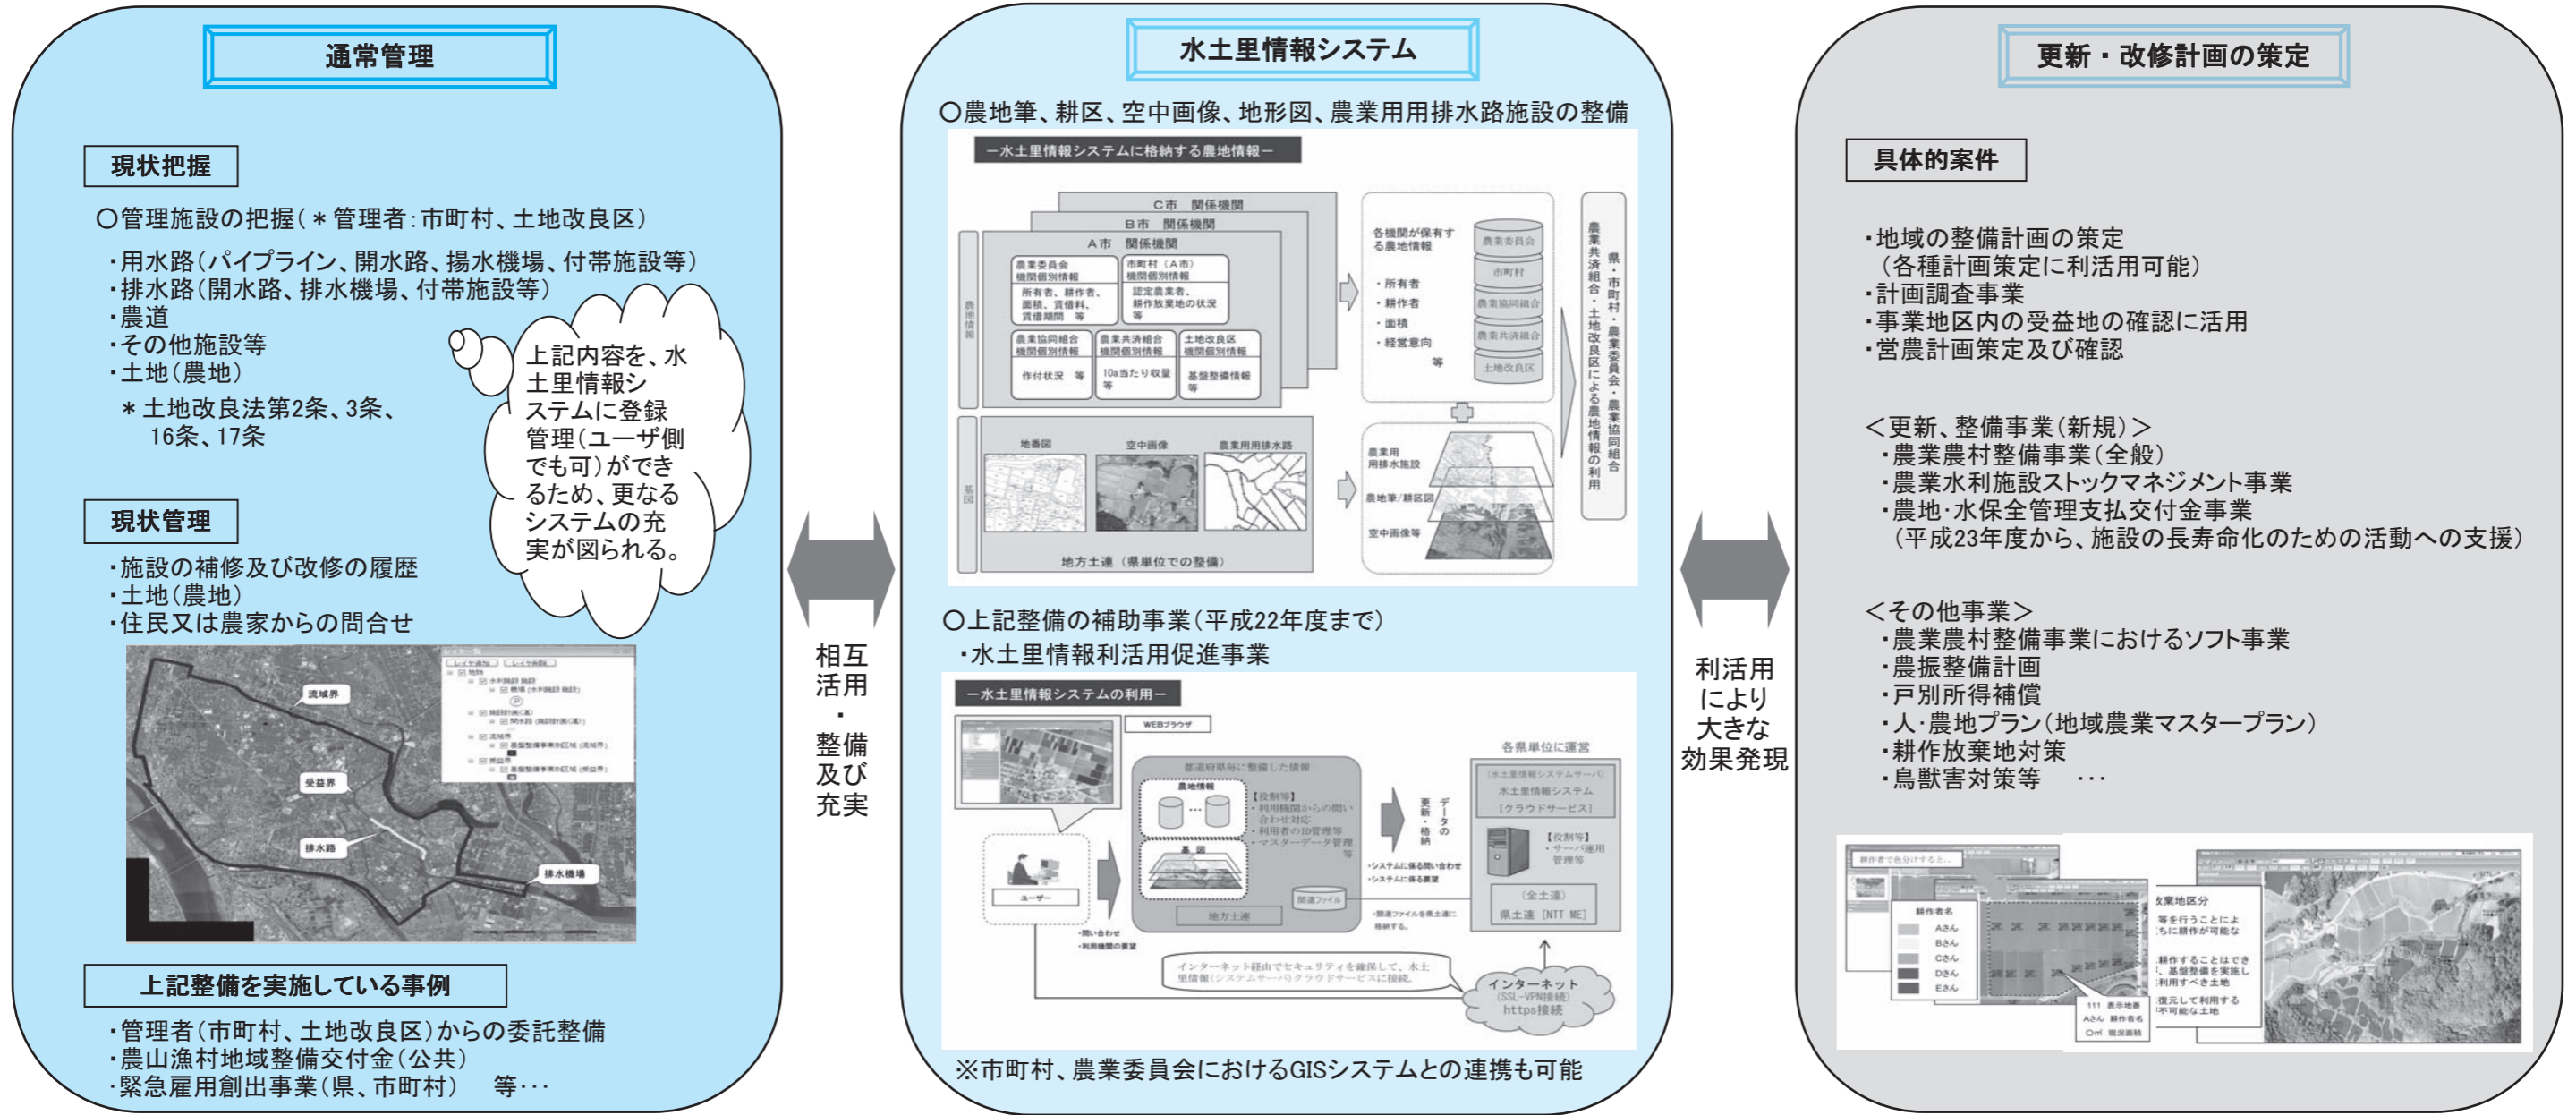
通常管理

現状把握

○管理施設の把握（＊管理者：市町村、土地改良区）

・用水路（パイプライン、開水路、揚水機場、付帯施設等）
・排水路（開水路、排水機場、付帯施設等）
・農道
・その他施設等
・土地（農地）
＊土地改良法第2条、3条、16条、17条

上記内容を、水土里情報システムに登録管理（ユーザ側でも可）ができるため、更なるシステムの充実が図られる。

現状管理

・施設の補修及び改修の履歴
・土地（農地）
・住民又は農家からの問合せ

流域界
受益界
排水路
排水機場

上記整備を実施している事例

・管理者（市町村、土地改良区）からの委託整備
・農山漁村地域整備交付金（公共）
・緊急雇用創出事業（県、市町村）　等・・・

相互活用・整備及び充実

水土里情報システム

○農地筆、耕区、空中画像、地形図、農業用用排水路施設の整備

ー水土里情報システムに格納する農地情報ー

C市　関係機関
B市　関係機関
A市　関係機関
農地情報
農業委員会機関個別情報
所有者、耕作者、面積、賃借料、賃借期間　等
市町村（A市）機関個別情報
認定農業者、耕作放棄地の状況　等
農業協同組合機関個別情報
作付状況　等
農業共済組合機関個別情報
10a当たり収量　等
土地改良区機関個別情報
基盤整備情報　等
基図
地番図
空中画像
農業用用排水路
地方土連（県単位での整備）
各機関が保有する農地情報
・所有者
・耕作者
・面積
・経営意向
等
農業委員会
市町村
農業協同組合
農業共済組合
土地改良区
農業用用排水施設
農地筆／耕区図
空中画像等
県・市町村・農業委員会・農業協同組合・農業共済組合・土地改良区による農地情報の利用

○上記整備の補助事業（平成22年度まで）
・水土里情報利活用促進事業

ー水土里情報システムの利用ー

WEBブラウザ
都道府県毎に整備した情報
農地情報
基図
【役割等】
・利用機関からの問い合わせ対応
・利用者のID管理等
・マスターデータ管理等
関連ファイル
地方土連
データの更新・格納
・システムに係る問い合わせ
・システムに係る要望
・関連ファイルを県土連に格納する。
各県単位に運営
（水土里情報システムサーバ）
水土里情報システム
【クラウドサービス】
【役割等】
・サーバ運用管理等
（全土連）
県土連［NTT ME］
ユーザー
・問い合わせ
・利用機関の要望
インターネット経由でセキュリティを確保して、水土里情報（システムサーバ）クラウドサービスに接続。
インターネット
（SSL-VPN接続）
https接続

※市町村、農業委員会におけるGISシステムとの連携も可能

利活用により大きな効果発現

更新・改修計画の策定

具体的案件

・地域の整備計画の策定
（各種計画策定に利活用可能）
・計画調査事業
・事業地区内の受益地の確認に活用
・営農計画策定及び確認

＜更新、整備事業（新規）＞
・農業農村整備事業（全般）
・農業水利施設ストックマネジメント事業
・農地･水保全管理支払交付金事業
（平成23年度から、施設の長寿命化のための活動への支援）

＜その他事業＞
・農業農村整備事業におけるソフト事業
・農振整備計画
・戸別所得補償
・人･農地プラン（地域農業マスタープラン）
・耕作放棄地対策
・鳥獣害対策等　・・・

耕作者
Aさん
Bさん
Cさん
Dさん
Eさん
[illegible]業地区分
等を行うことによ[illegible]ちに耕作が可能な
耕作することはでき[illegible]、基盤整備を実施し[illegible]利用すべき土地
復元して利用する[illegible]不可能な土地
111 表示地番
Aさん 耕作者名
O㎡ 現況面積